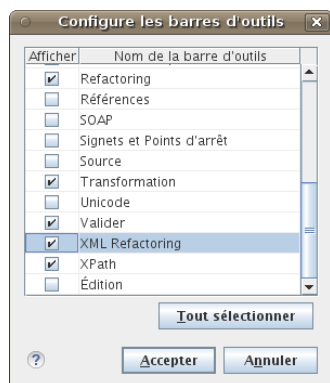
Configure les barres d'outils

| Afficher | Nom de la barre d'outils |
|---|---|
| ✔ | Refactoring |
| | Références |
| | SOAP |
| | Signets et Points d'arrêt |
| | Source |
| ✔ | Transformation |
| | Unicode |
| ✔ | Valider |
| ✔ | XML Refactoring |
| ✔ | XPath |
| | Édition |

Tout sélectionner

?

Accepter

Annuler